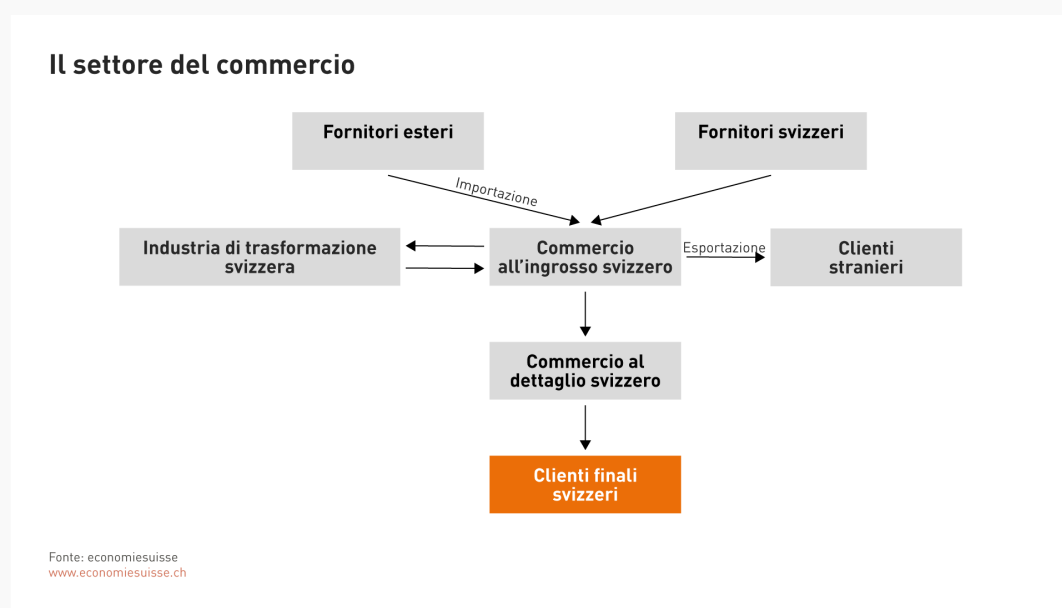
Il settore del commercio

Fornitori esteri

Fornitori svizzeri

Importazione

Industria di trasformazione svizzera

Commercio all’ingrosso svizzero

Esportazione

Clienti stranieri

Commercio al dettaglio svizzero

Clienti finali svizzeri

Fonte: economiesuisse
www.economiesuisse.ch